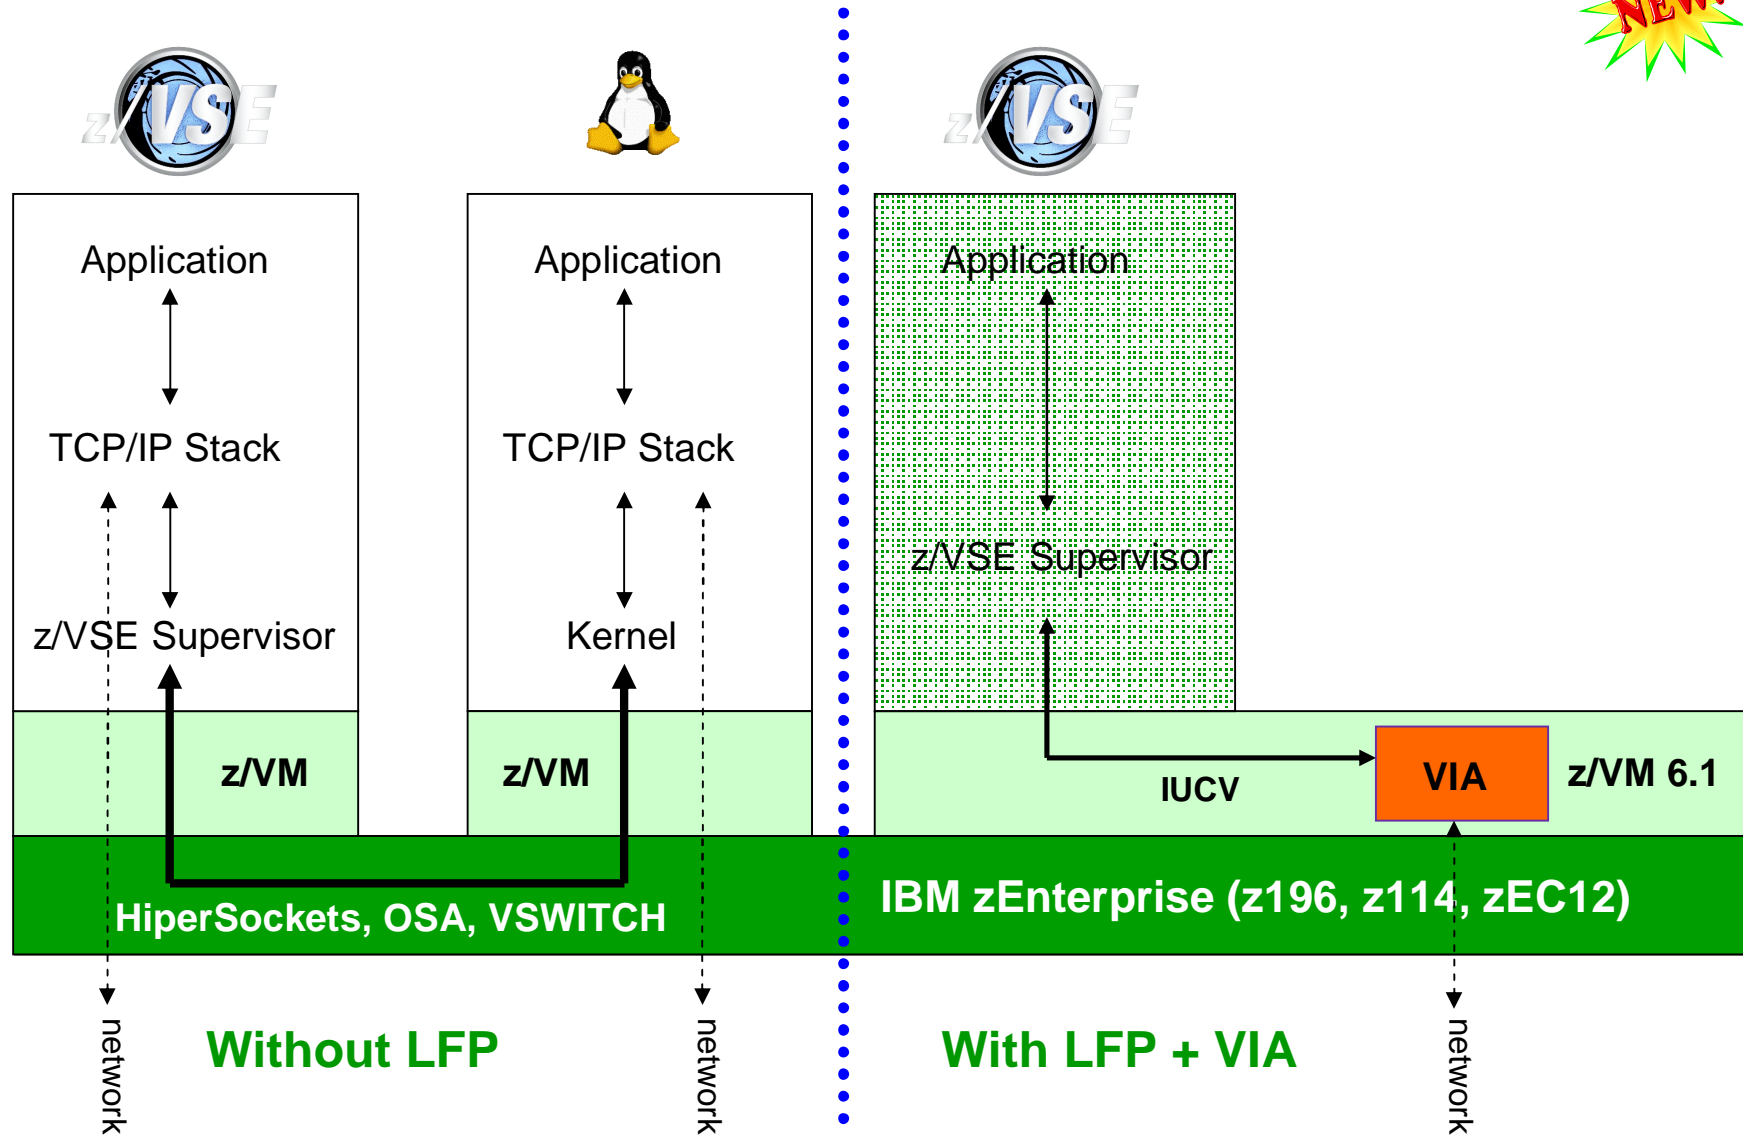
z/VSE

z/VSE

NEW!

Application

TCP/IP Stack

z/VSE Supervisor

z/VM

Application

TCP/IP Stack

Kernel

z/VM

Application

z/VSE Supervisor

IUCV

VIA

z/VM 6.1

HiperSockets, OSA, VSWITCH

IBM zEnterprise (z196, z114, zEC12)

network

Without LFP

network

With LFP + VIA

network